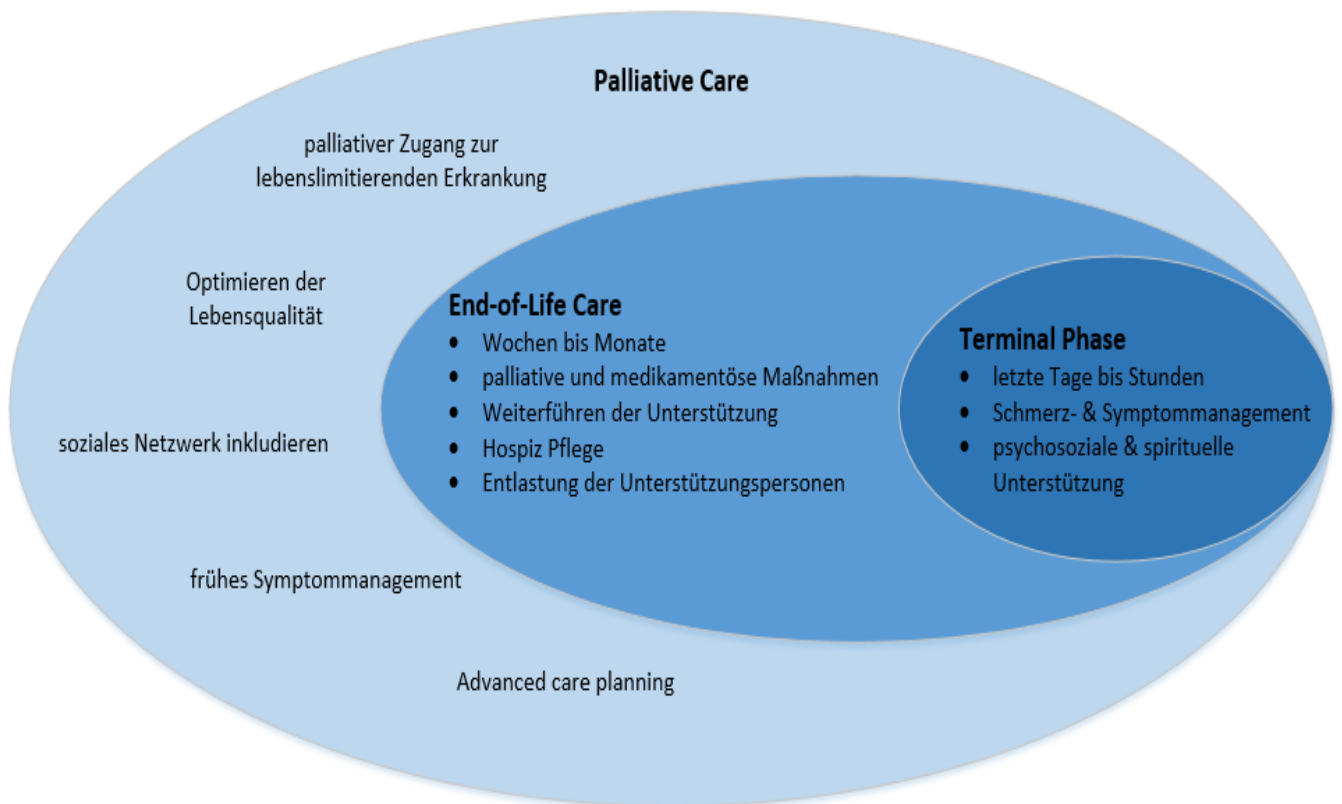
Palliative Care

palliativer Zugang zur lebenslimitierenden Erkrankung

Optimieren der Lebensqualität

soziales Netzwerk inkludieren

frühes Symptommanagement

Advanced care planning

End-of-Life Care
- Wochen bis Monate
- palliative und medikamentöse Maßnahmen
- Weiterführen der Unterstützung
- Hospiz Pflege
- Entlastung der Unterstützungspersonen

Terminal Phase
- letzte Tage bis Stunden
- Schmerz- & Symptommanagement
- psychosoziale & spirituelle Unterstützung